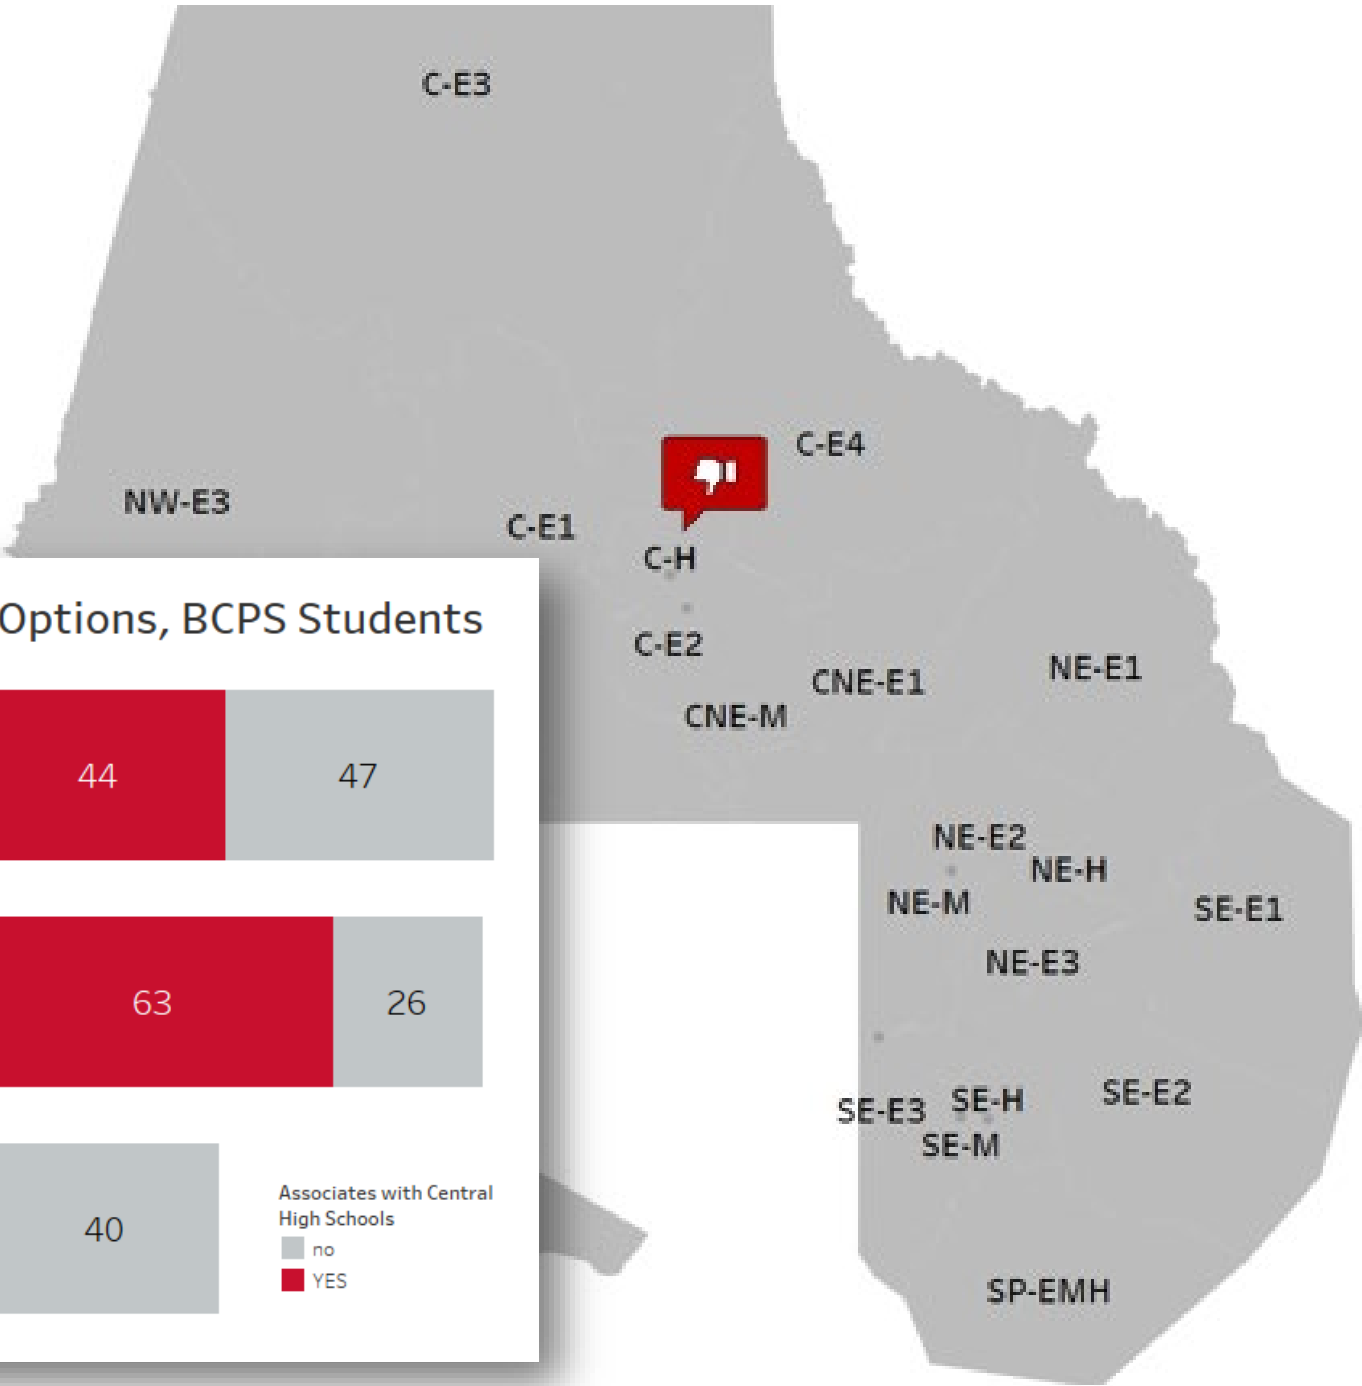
C-E3

C-E4

NW-E3

C-E1

C-H

C-E2

CNE-E1

NE-E1

CNE-M

Options, BCPS Students

| 44 | 47 |
|---|---|
| 63 | 26 |
| 40 | |

Associates with Central High Schools
no
YES

NE-E2
NE-H
NE-M
SE-E1
NE-E3
SE-E3
SE-H
SE-E2
SE-M
SP-EMH